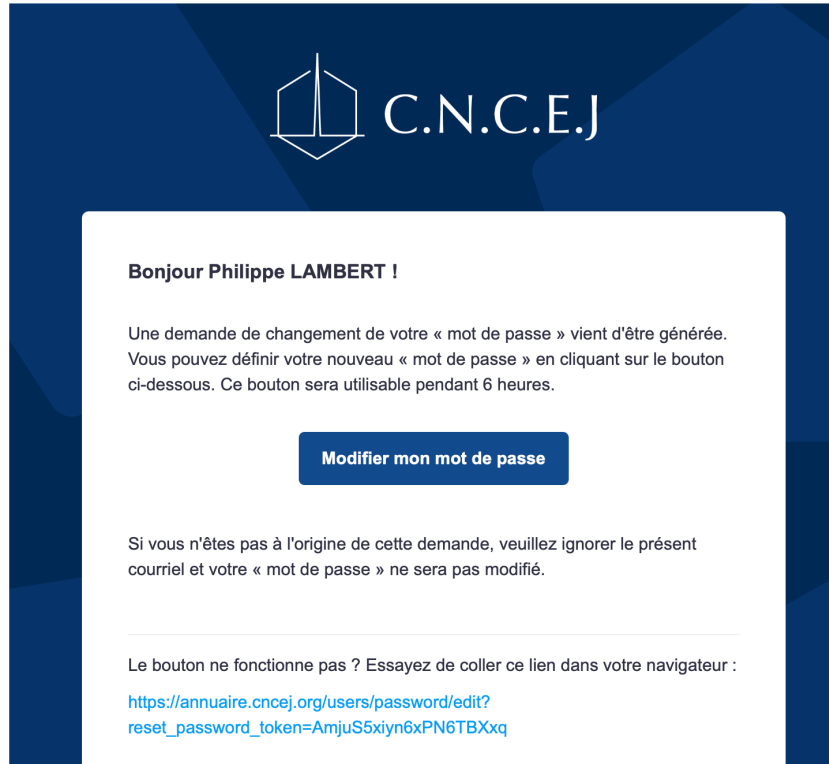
C.N.C.E.J

Bonjour Philippe LAMBERT !

Une demande de changement de votre « mot de passe » vient d'être générée. Vous pouvez définir votre nouveau « mot de passe » en cliquant sur le bouton ci-dessous. Ce bouton sera utilisable pendant 6 heures.

Modifier mon mot de passe

Si vous n'êtes pas à l'origine de cette demande, veuillez ignorer le présent courriel et votre « mot de passe » ne sera pas modifié.

Le bouton ne fonctionne pas ? Essayez de coller ce lien dans votre navigateur :

https://annuaire.cncej.org/users/password/edit?reset_password_token=AmjuS5xiyn6xPN6TBXxq